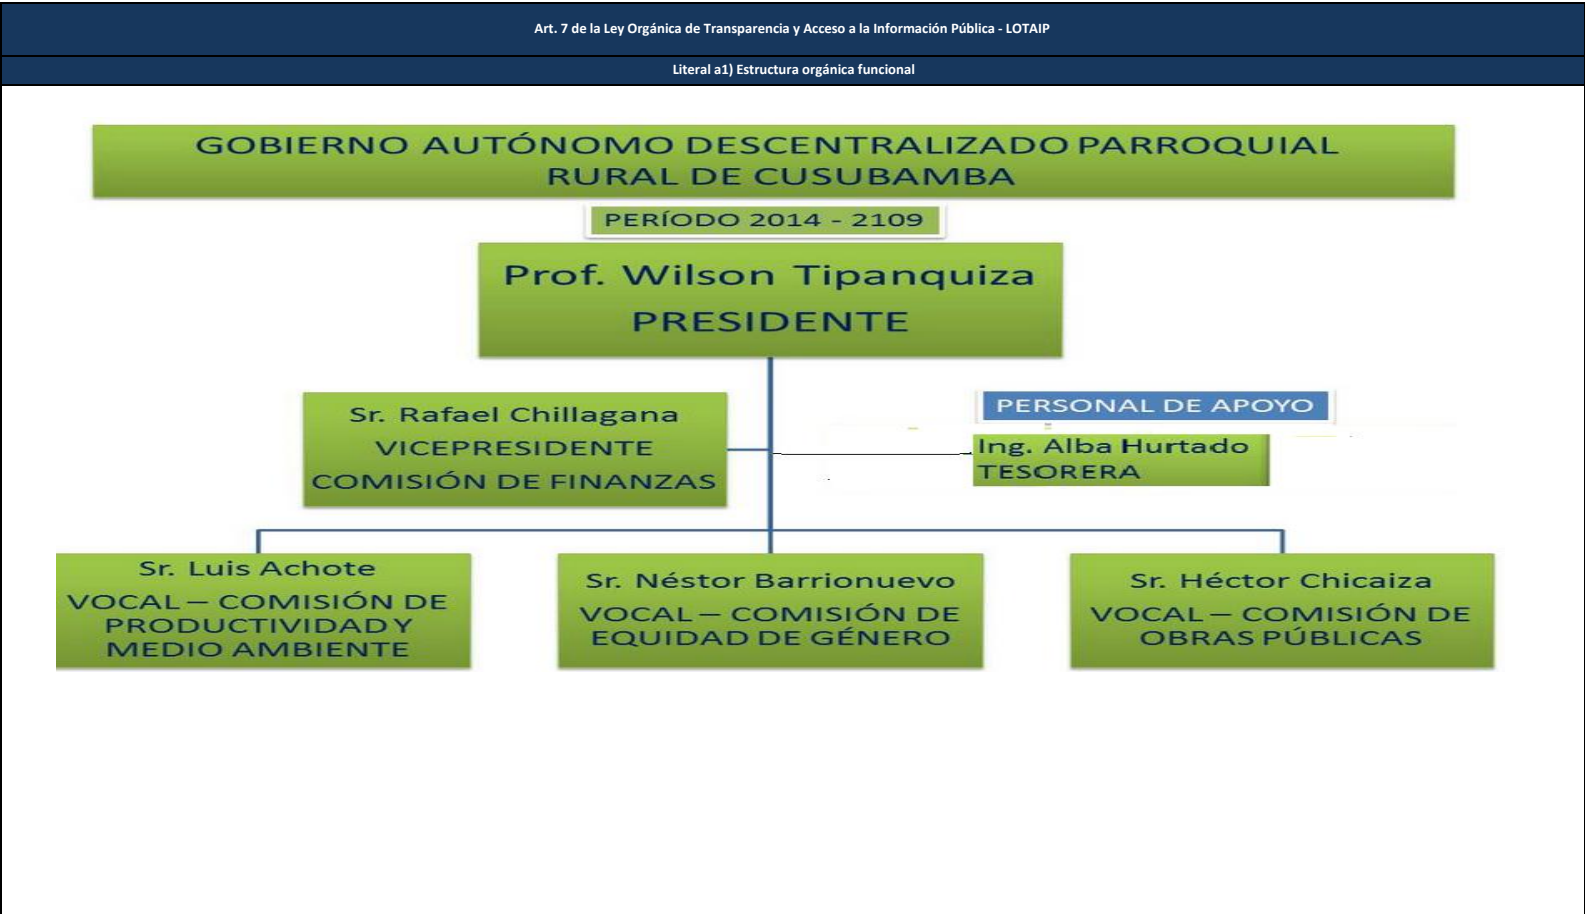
Art. 7 de la Ley Orgánica de Transparencia y Acceso a la Información Pública - LOTAIP

Literal a1) Estructura orgánica funcional

GOBIERNO AUTÓNOMO DESCENTRALIZADO PARROQUIAL RURAL DE CUSUBAMBA

PERÍODO 2014 - 2109

Prof. Wilson Tipanquiza
PRESIDENTE

Sr. Rafael Chillagana
VICEPRESIDENTE
COMISIÓN DE FINANZAS

PERSONAL DE APOYO

Ing. Alba Hurtado
TESORERA

Sr. Luis Achote
VOCAL – COMISIÓN DE PRODUCTIVIDAD Y MEDIO AMBIENTE

Sr. Néstor Barrionuevo
VOCAL – COMISIÓN DE EQUIDAD DE GÉNERO

Sr. Héctor Chicaiza
VOCAL – COMISIÓN DE OBRAS PÚBLICAS